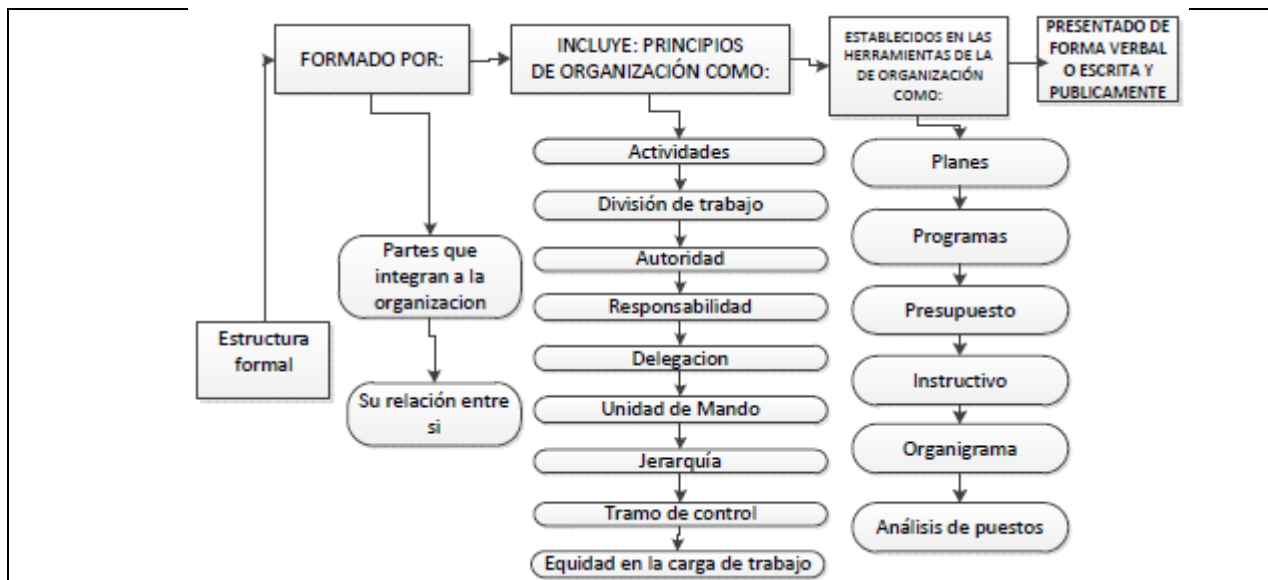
FORMADO POR:

INCLUYE: PRINCIPIOS DE ORGANIZACIÓN COMO:

ESTABLECIDOS EN LAS HERRAMIENTAS DE LA DE ORGANIZACIÓN COMO:

PRESENTADO DE FORMA VERBAL O ESCRITA Y PUBLICAMENTE

Estructura formal

Partes que integran a la organizacion

Su relación entre si

Actividades

División de trabajo

Autoridad

Responsabilidad

Delegacion

Unidad de Mando

Jerarquía

Tramo de control

Equidad en la carga de trabajo

Planes

Programas

Presupuesto

Instructivo

Organigrama

Análisis de puestos